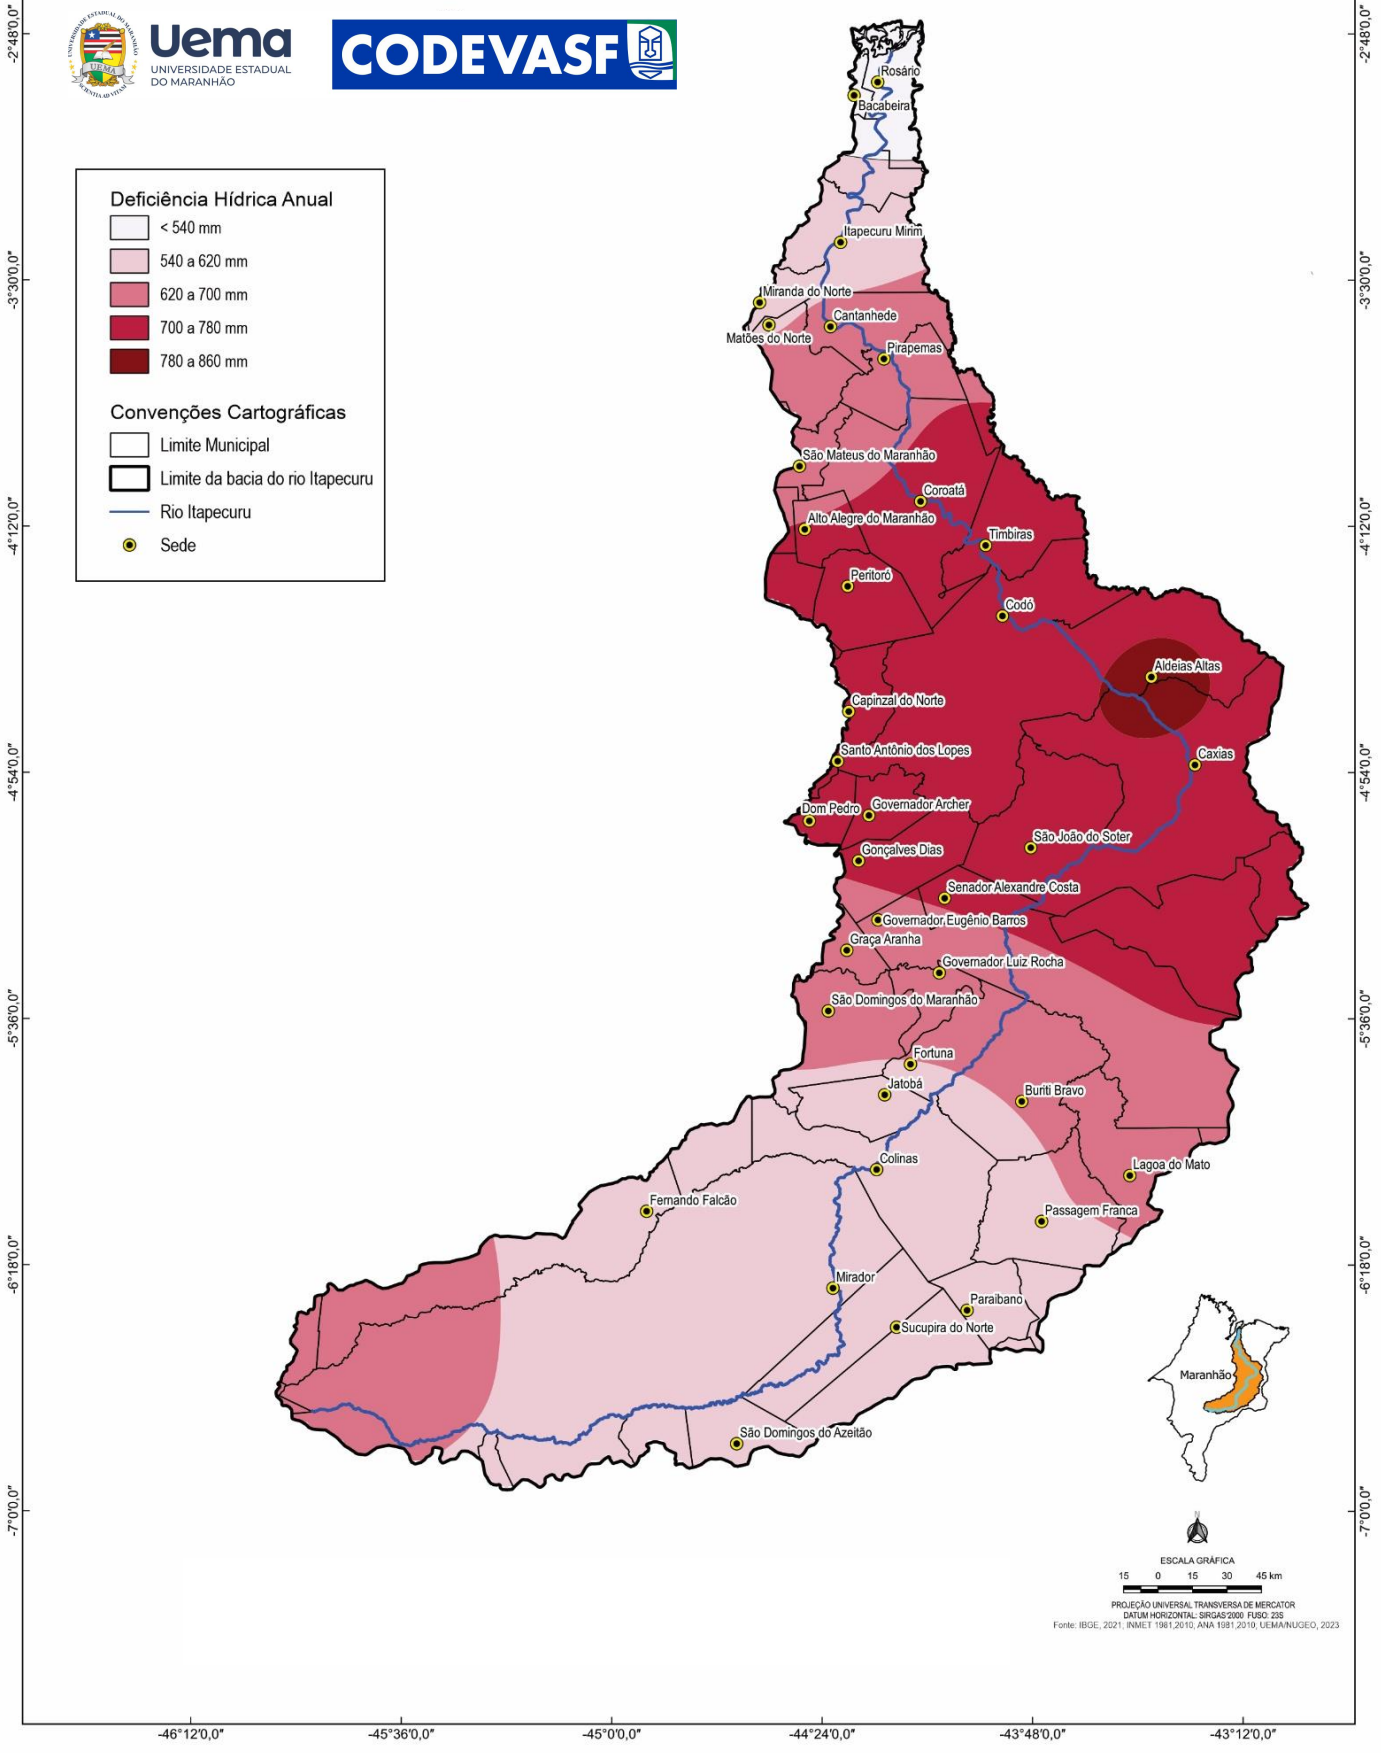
-2°48'0,0"
-3°30'0,0"
-4°12'0,0"
-4°54'0,0"
-5°36'0,0"
-6°18'0,0"
-7°0'0,0"

UNIVERSIDADE ESTADUAL DO MARANHÃO
UEMA
SCIENTIA AD UTILITATEM

Uema
UNIVERSIDADE ESTADUAL DO MARANHÃO

CODEVASF

Deficiência Hídrica Anual
< 540 mm
540 a 620 mm
620 a 700 mm
700 a 780 mm
780 a 860 mm

Convenções Cartográficas
Limite Municipal
Limite da bacia do rio Itapecuru
Rio Itapecuru
Sede

Rosário
Bacabeira
Itapecuru Mirim
Miranda do Norte
Cantanhede
Matões do Norte
Pirapemas
São Mateus do Maranhão
Coroatá
Alto Alegre do Maranhão
Timbiras
Peritoró
Codó
Aldeias Altas
Capinzal do Norte
Santo Antônio dos Lopes
Caxias
Dom Pedro
Governador Archer
São João do Soter
Gonçalves Dias
Senador Alexandre Costa
Governador Eugênio Barros
Graça Aranha
Governador Luiz Rocha
São Domingos do Maranhão
Fortuna
Jatobá
Buriti Bravo
Colinas
Lagoa do Mato
Fernando Falcão
Passagem Franca
Mirador
Paraibano
Sucupira do Norte
São Domingos do Azeitão

Maranhão

N

ESCALA GRÁFICA
15 0 15 30 45 km

PROJEÇÃO UNIVERSAL TRANSVERSA DE MERCATOR
DATUM HORIZONTAL: SIRGAS'2000 FUSO: 23S
Fonte: IBGE, 2021; INMET 1981,2010; ANA 1981,2010; UEMA/NUGEO, 2023

-46°12'0,0" -45°36'0,0" -45°0'0,0" -44°24'0,0" -43°48'0,0" -43°12'0,0"